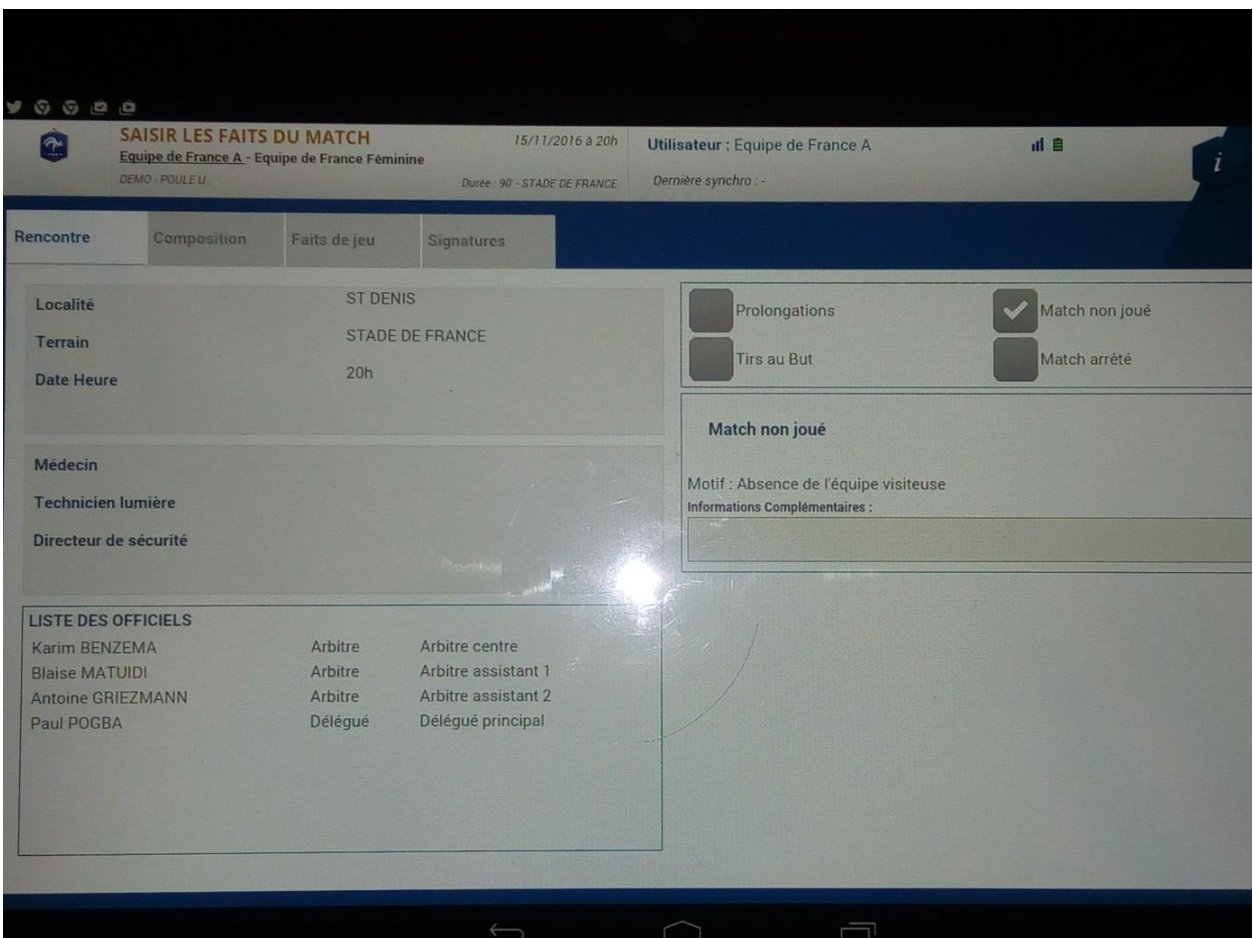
SAISIR LES FAITS DU MATCH
Equipe de France A - Equipe de France Féminine
DEMO - POULE U

15/11/2016 à 20h
Durée : 90' - STADE DE FRANCE

Utilisateur : Equipe de France A
Dernière synchro : -

i

Rencontre | Composition | Faits de jeu | Signatures

Localité ST DENIS
Terrain STADE DE FRANCE
Date Heure 20h

Médecin
Technicien lumière
Directeur de sécurité

LISTE DES OFFICIELS

| | | |
|---|---|---|
| Karim BENZEMA | Arbitre | Arbitre centre |
| Blaise MATUIDI | Arbitre | Arbitre assistant 1 |
| Antoine GRIEZMANN | Arbitre | Arbitre assistant 2 |
| Paul POGBA | Délégué | Délégué principal |

Prolongations
Match non joué
Tirs au But
Match arrêté

Match non joué

Motif : Absence de l'équipe visiteuse
Informations Complémentaires :